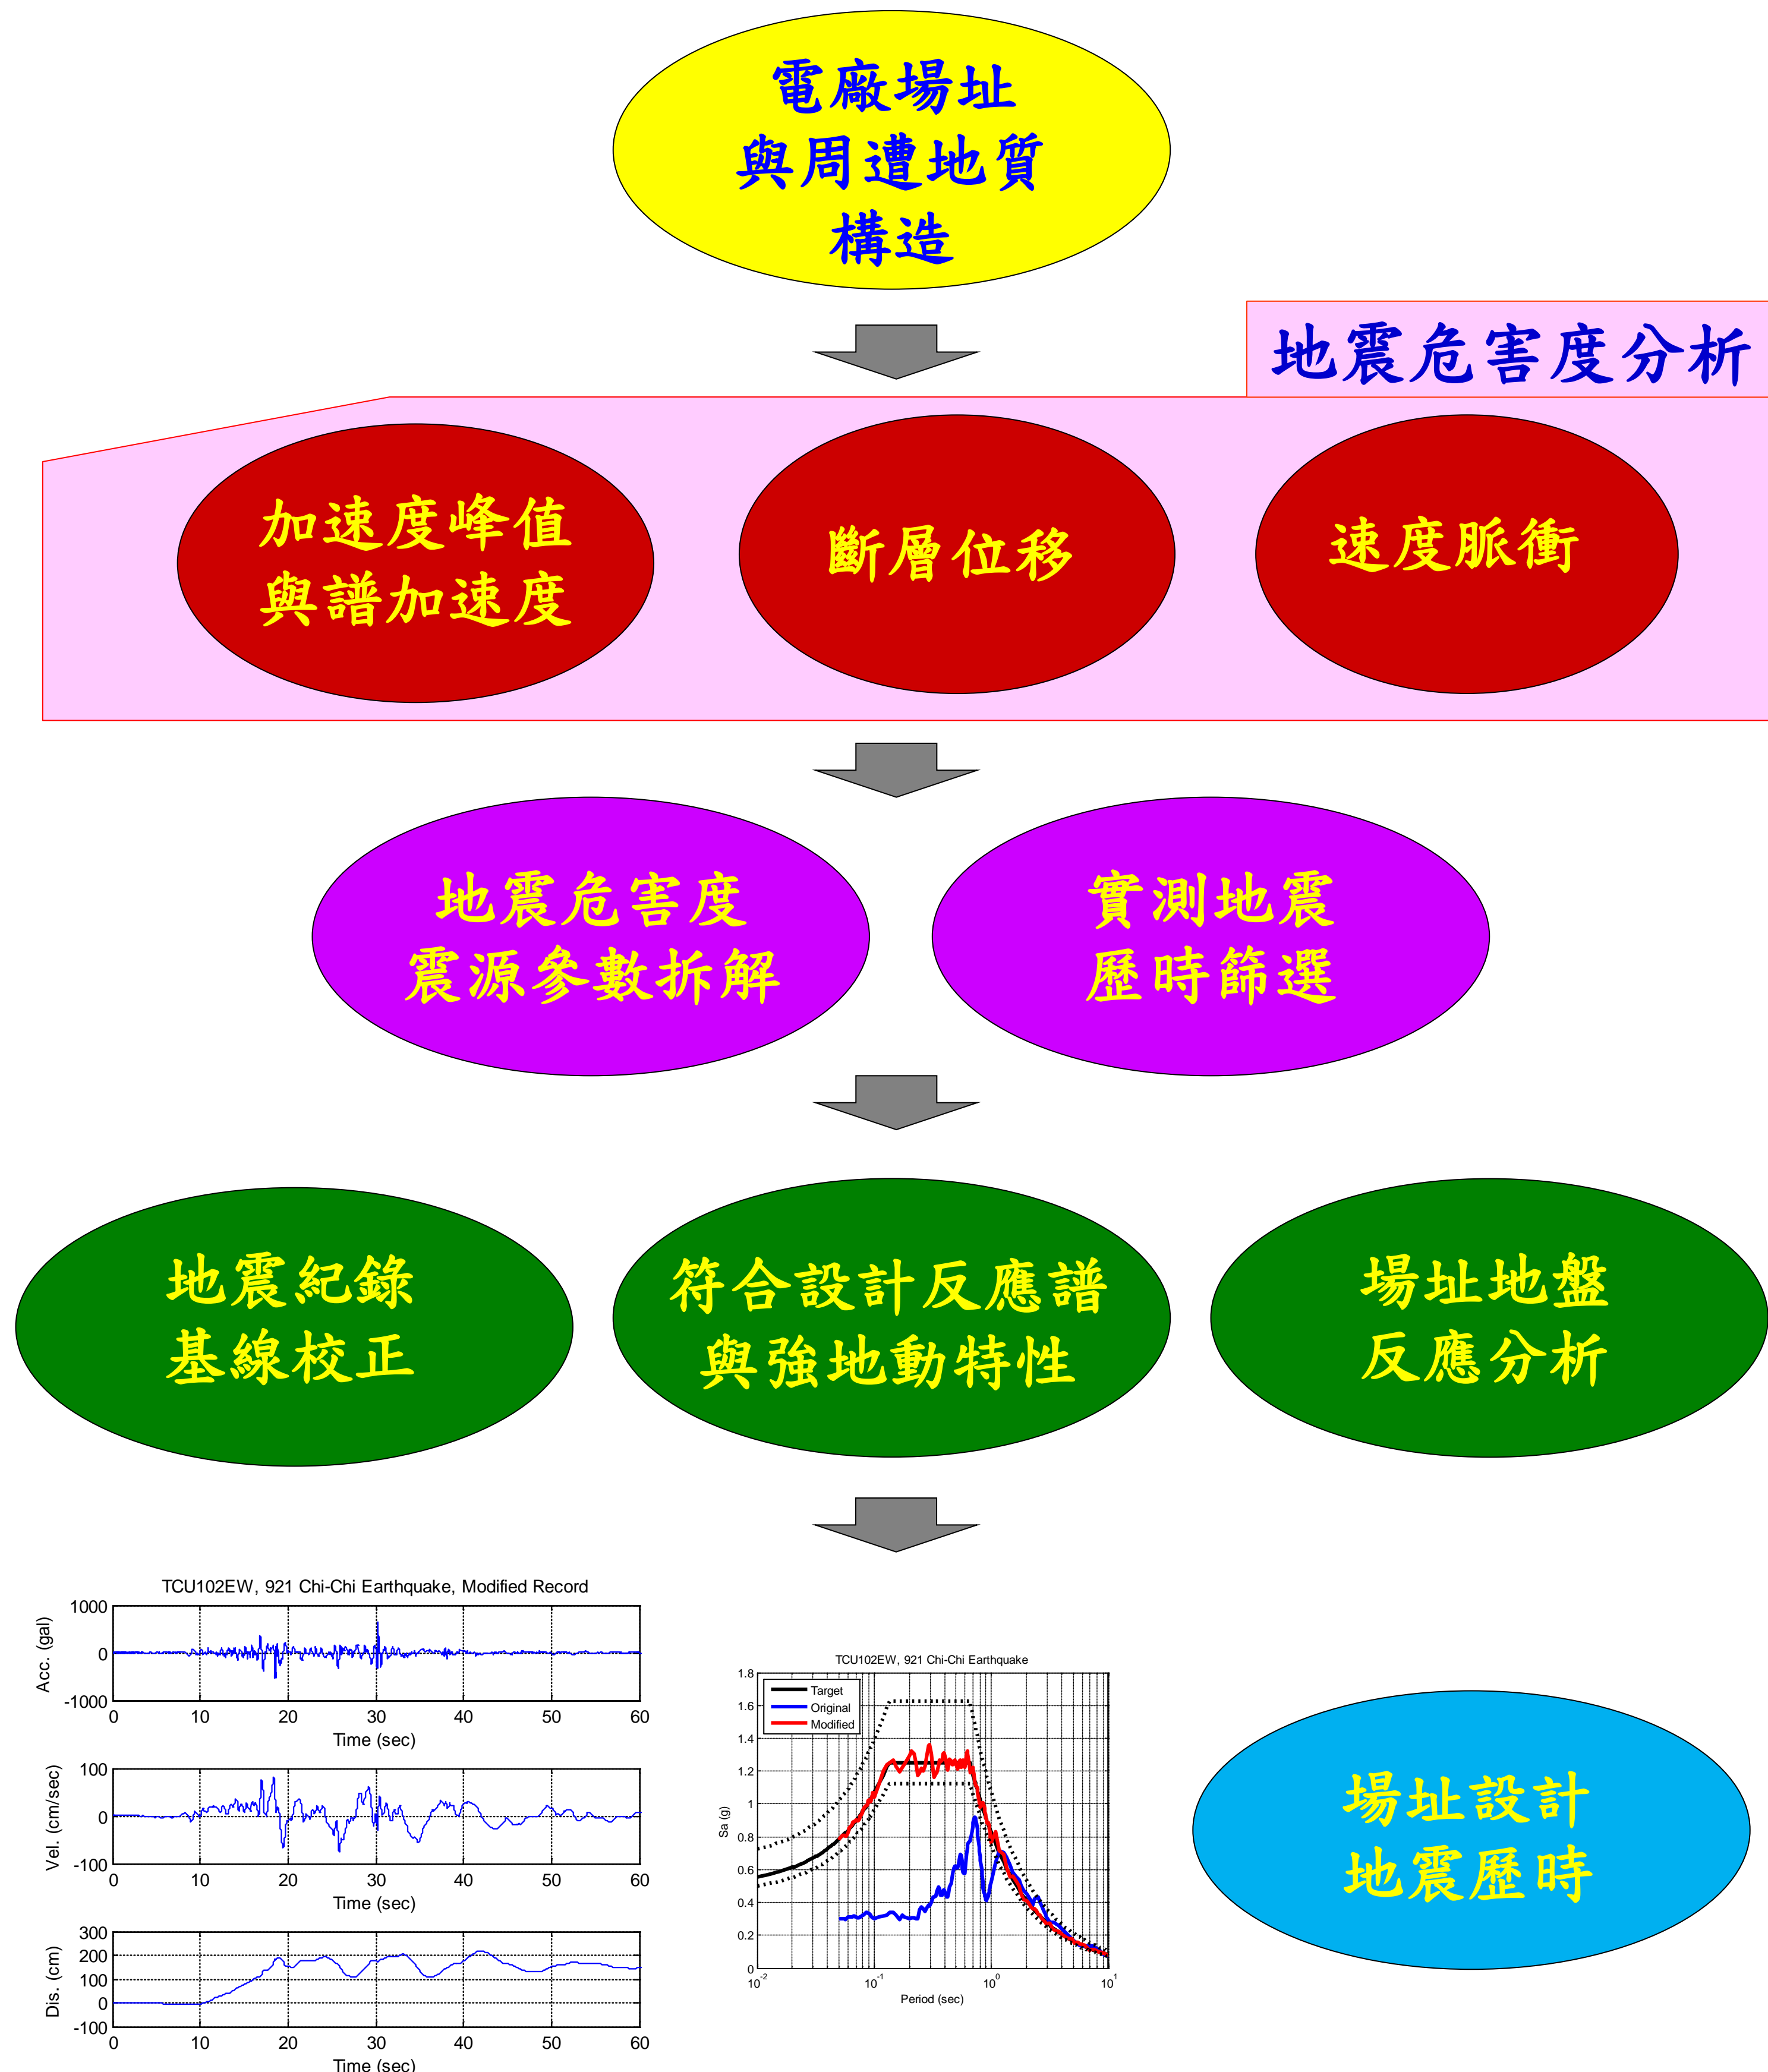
電廠場址
與周遭地質
構造

地震危害度分析

加速度峰值
與譜加速度

斷層位移

速度脈衝

地震危害度
震源參數拆解

實測地震
歷時篩選

地震紀錄
基線校正

符合設計反應譜
與強地動特性

場址地盤
反應分析

TCU102EW, 921 Chi-Chi Earthquake, Modified Record

Acc. (gal)
1000
0
-1000
0 10 20 30 40 50 60
Time (sec)

Vel. (cm/sec)
100
0
-100
0 10 20 30 40 50 60
Time (sec)

Dis. (cm)
300
200
100
0
-100
0 10 20 30 40 50 60
Time (sec)

TCU102EW, 921 Chi-Chi Earthquake
Target
Original
Modified
Sa (g)
1.8
1.6
1.4
1.2
1
0.8
0.6
0.4
0.2
0
$10^{-2}$ $10^{-1}$ $10^{0}$ $10^{1}$
Period (sec)

場址設計
地震歷時